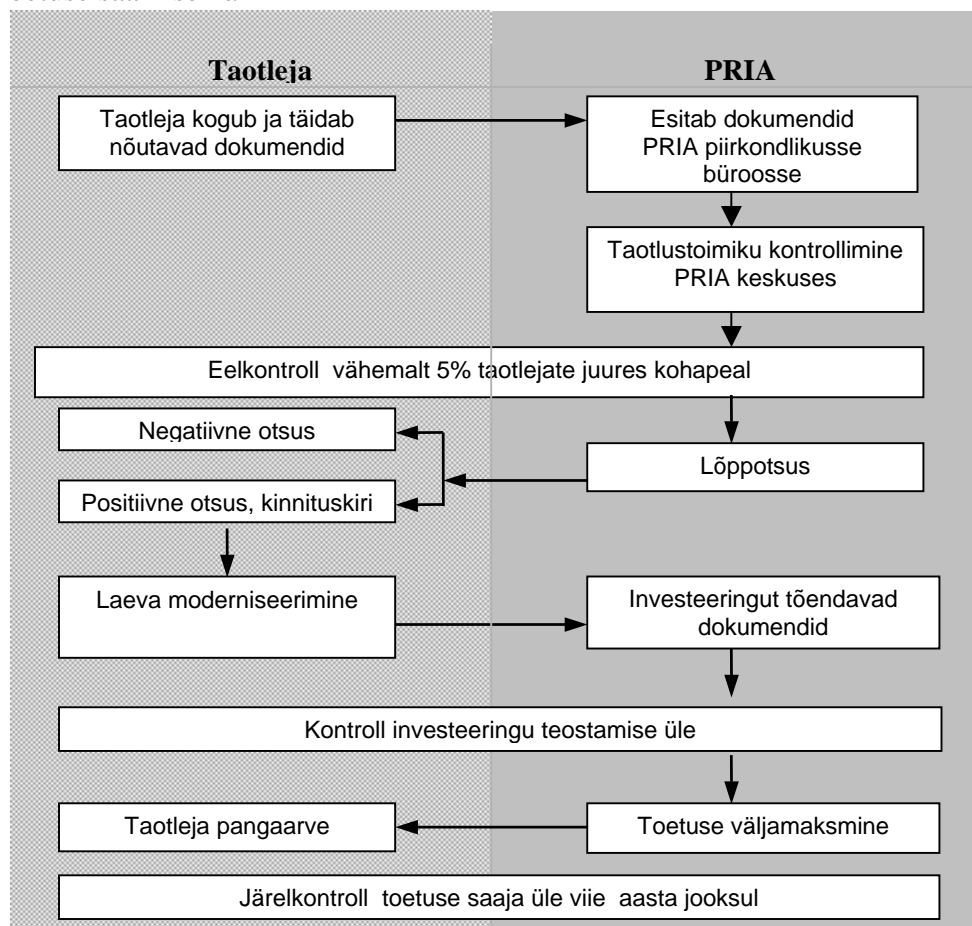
Taotleja

PRIA

Taotleja kogub ja täidab nõutavad dokumendid

Esitab dokumendid PRIA piirkondlikusse büroosse

Taotlustoimiku kontrollimine PRIA keskuses

Eelkontroll vähemalt 5% taotlejate juures kohapeal

Negatiivne otsus

Lõppotsus

Positiivne otsus, kinnituskiri

Laeva moderniseerimine

Investeeringut tõendavad dokumendid

Kontroll investeeringu teostamise üle

Taotleja pangaarve

Toetuse väljamaksmine

Järelkontroll toetuse saaja üle viie aasta jooksul